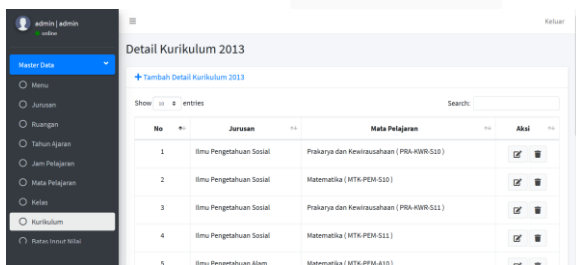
admin | admin
online

Master Data
Menu
Jurusan
Ruangan
Tahun Ajaran
Jam Pelajaran
Mata Pelajaran
Kelas
Kurikulum
Batas Input Nilai

≡

Keluar

Detail Kurikulum 2013

+ Tambah Detail Kurikulum 2013

Show 10 entries

Search:

| No | Jurusan | Mata Pelajaran | Aksi |
|---|---|---|---|
| 1 | Ilmu Pengetahuan Sosial | Prakarya dan Kewirausahaan ( PRA-KWR-S10 ) | |
| 2 | Ilmu Pengetahuan Sosial | Matematika ( MTK-PEM-S10 ) | |
| 3 | Ilmu Pengetahuan Sosial | Prakarya dan Kewirausahaan ( PRA-KWR-S11 ) | |
| 4 | Ilmu Pengetahuan Sosial | Matematika ( MTK-PEM-S11 ) | |
| 5 | Ilmu Pengetahuan Alam | Matematika ( MTK-PEM-A10 ) | |